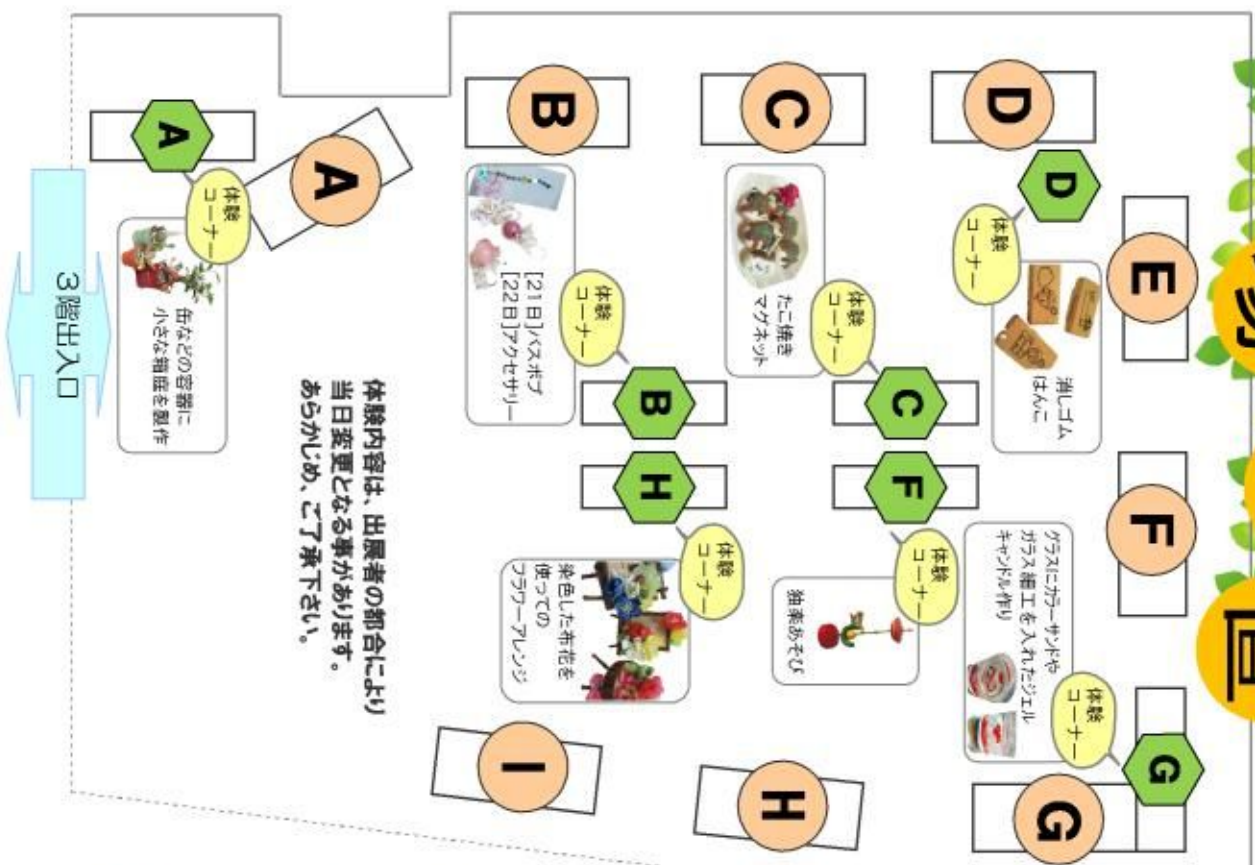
3階出入口

A

A

体験コーナー

缶などの容器に小さな箱庭を製作

体験内容は、出展者の都合により当日変更となる事があります。あらかじめ、ご了承下さい。

B

体験コーナー

[21日]ハスボブ
[22日]アクセサリー

B

H

体験コーナー

染色した布花を使ってのフラワーアレンジ

I

C

体験コーナー

たこ焼きマグネット

C

F

体験コーナー

紙soあそび

H

D

D

体験コーナー

消しゴムはんこ

E

F

グラスにカラーサンドやガラス細工を入れたジェルキャンドル作り

体験コーナー

G

G